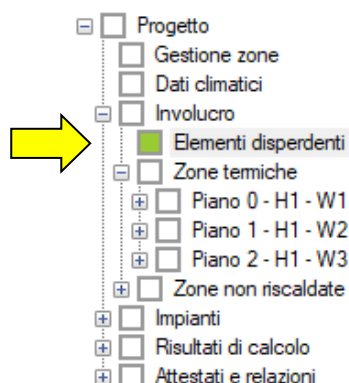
Progetto
Gestione zone
Dati climatici
Involucro
Elementi disperdenti
Zone termiche
Piano 0 - H1 - W1
Piano 1 - H1 - W2
Piano 2 - H1 - W3
Zone non riscaldate
Impianti
Risultati di calcolo
Attestati e relazioni